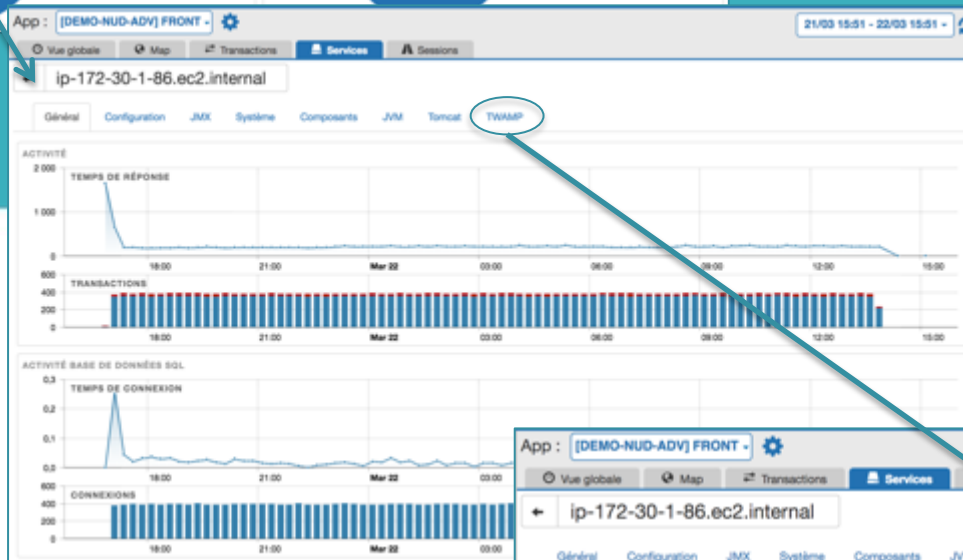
App : [DEMO-NUD-ADV] FRONT

21/03 15:51 - 22/03 15:51

Vue globale | Map | Transactions | Services | Sessions

ip-172-30-1-86.ec2.internal

Général | Configuration | JMX | Système | Composants | JVM | Tomcat | TWAMP

ACTIVITÉ

2 000
1 000
0

TEMPS DE RÉPONSE

18:00 21:00 Mar 22 03:00 06:00 09:00 12:00 15:00

600
400
200
0

TRANSACTIONS

18:00 21:00 Mar 22 03:00 06:00 09:00 12:00 15:00

ACTIVITÉ BASE DE DONNÉES SQL

0,3
0,2
0,1
0,0

TEMPS DE CONNEXION

18:00 21:00 Mar 22 03:00

600
400
200
0

CONNEXIONS

18:00 21:00 Mar 22 03:00

App : [DEMO-NUD-ADV] FRONT

Vue globale | Map | Transactions | Services

ip-172-30-1-86.ec2.internal

Général | Configuration | JMX | Système | Composants | JV